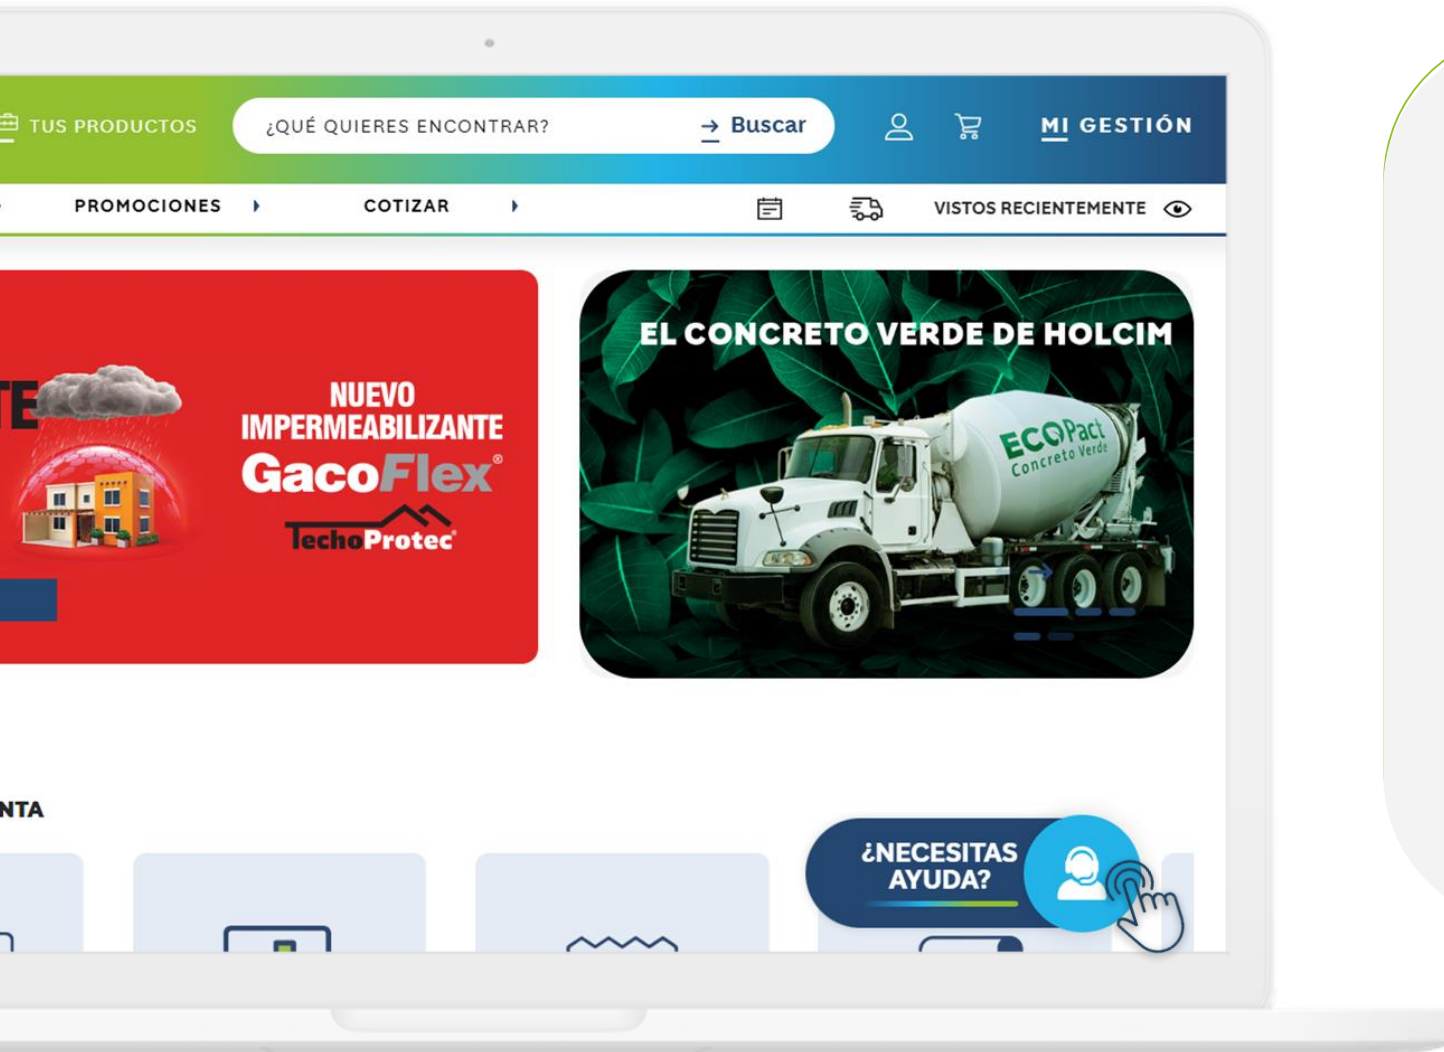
TUS PRODUCTOS

¿QUÉ QUIERES ENCONTRAR?

→ Buscar

MI GESTIÓN

PROMOCIONES

COTIZAR

VISTOS RECIENTEMENTE

TE

NUEVO IMPERMEABILIZANTE GacoFlex®

TechoProtec®

EL CONCRETO VERDE DE HOLCIM

ECOPact Concreto Verde

NTA

¿NECESITAS AYUDA?